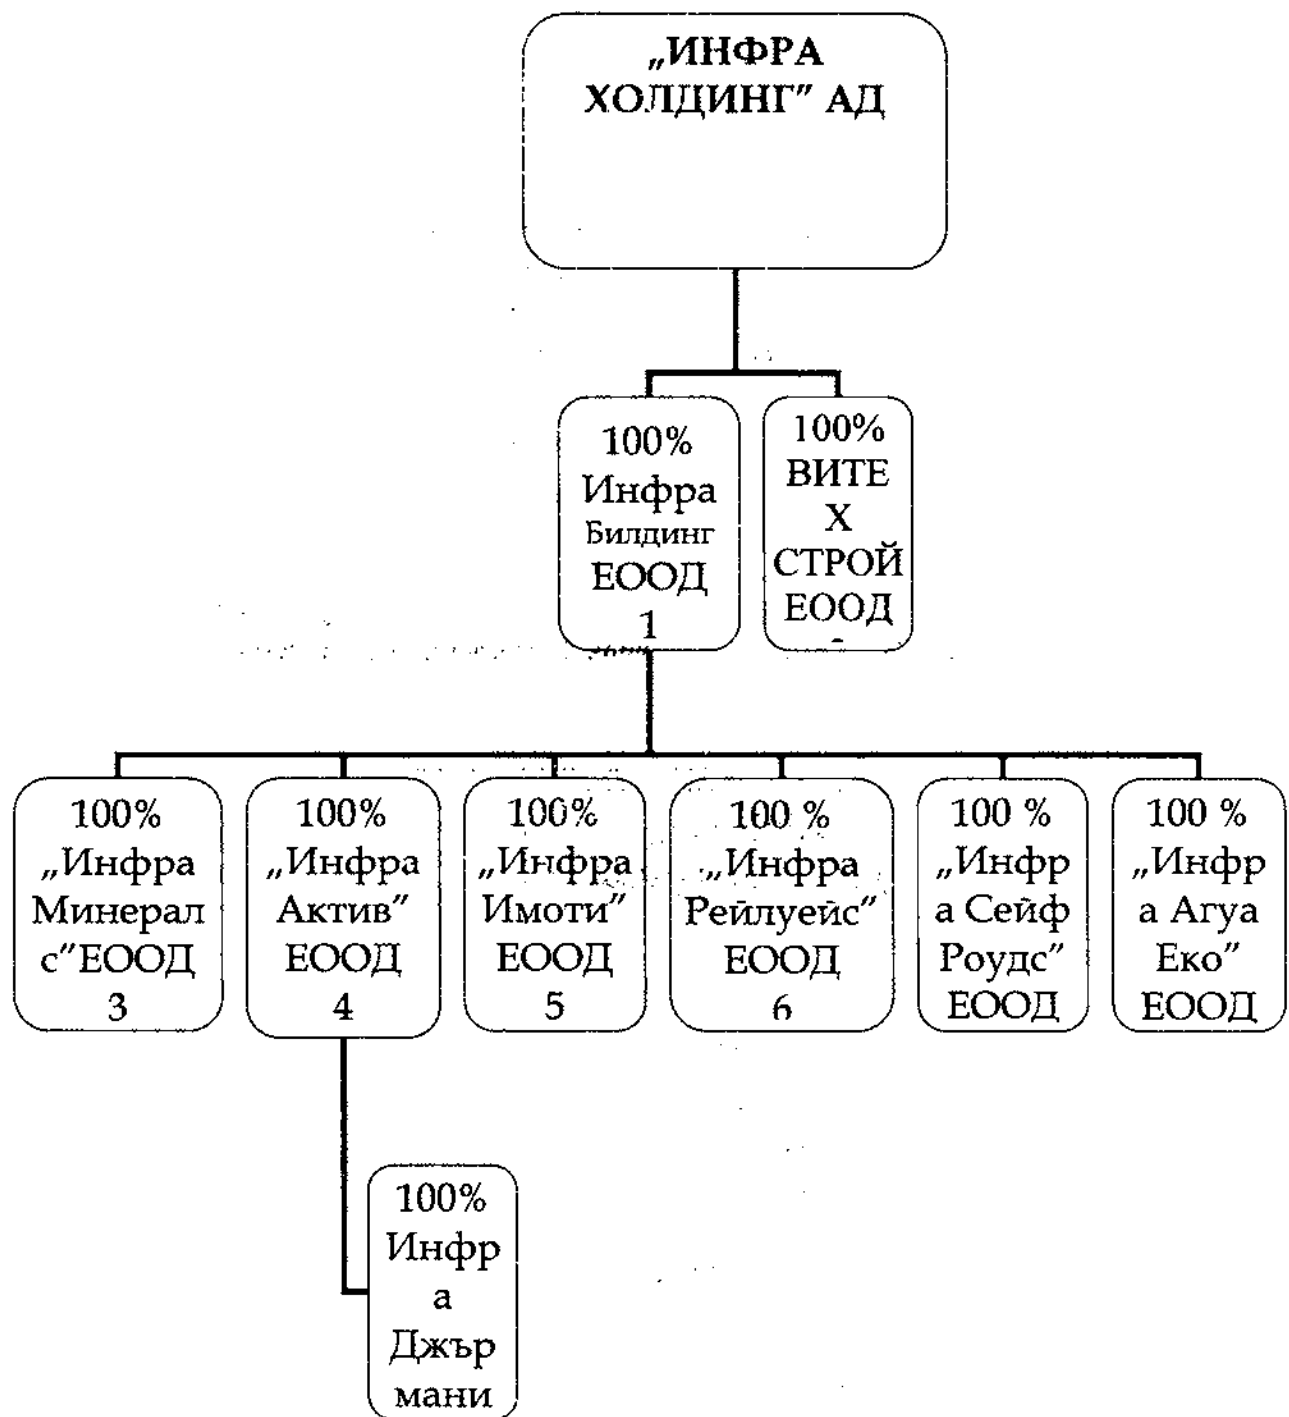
„ИНФРА ХОЛДИНГ" АД

100% Инфра Билдинг ЕООД 1

100% ВИТЕ Х СТРОЙ ЕООД 2

100% „Инфра Минерал с"ЕООД 3

100% „Инфра Актив" ЕООД 4

100% „Инфра Имоти" ЕООД 5

100 % „Инфра Рейлуейс" ЕООД 6

100 % „Инфр а Сейф Роудс" ЕООД

100 % „Инфр а Агуа Еко" ЕООД

100% Инфр а Джър мани